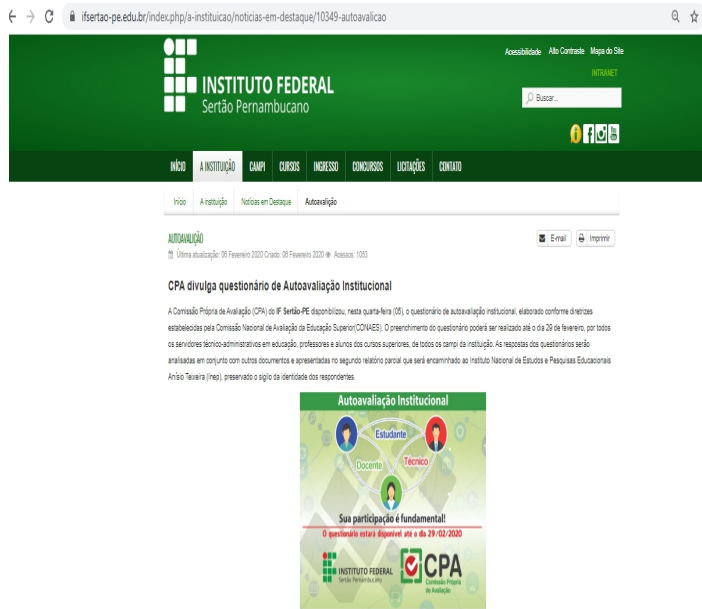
ifsertao-pe.edu.br/index.php/a-instituicao/noticias-em-destaque/10349-autoavalicao

INSTITUTO FEDERAL
Sertão Pernambucano

Acessibilidade Alto Contraste Mapa do Site
INTRANET
Buscar...

INÍCIO A INSTITUIÇÃO CAMPI CURSOS INGRESSO CONCURSOS LICITAÇÕES CONTATO

Início A instituição Notícias em Destaque Autoavalição

AUTOAVALIÇÃO
Última atualização: 06 Fevereiro 2020 Criado: 06 Fevereiro 2020 Acessos: 1083

E-mail Imprimir

CPA divulga questionário de Autoavaliação Institucional

A Comissão Própria de Avaliação (CPA) do IF Sertão-PE disponibilizou, nesta quarta-feira (05), o questionário de autoavaliação institucional, elaborado conforme diretrizes estabelecidas pela Comissão Nacional de Avaliação da Educação Superior(CONAES). O preenchimento do questionário poderá ser realizado até o dia 29 de fevereiro, por todos os servidores técnico-administrativos em educação, professores e alunos dos cursos superiores, de todos os campi da instituição. As respostas dos questionários serão analisadas em conjunto com outros documentos e apresentadas no segundo relatório parcial que será encaminhado ao Instituto Nacional de Estudos e Pesquisas Educacionais Anísio Teixeira (Inep), preservado o sigilo da identidade dos respondentes.

Autoavaliação Institucional
Estudante
Docente
Técnico
Sua participação é fundamental!
O questionário estará disponível até o dia 29/02/2020
INSTITUTO FEDERAL
Sertão Pernambucano
CPA
Comissão Própria de Avaliação